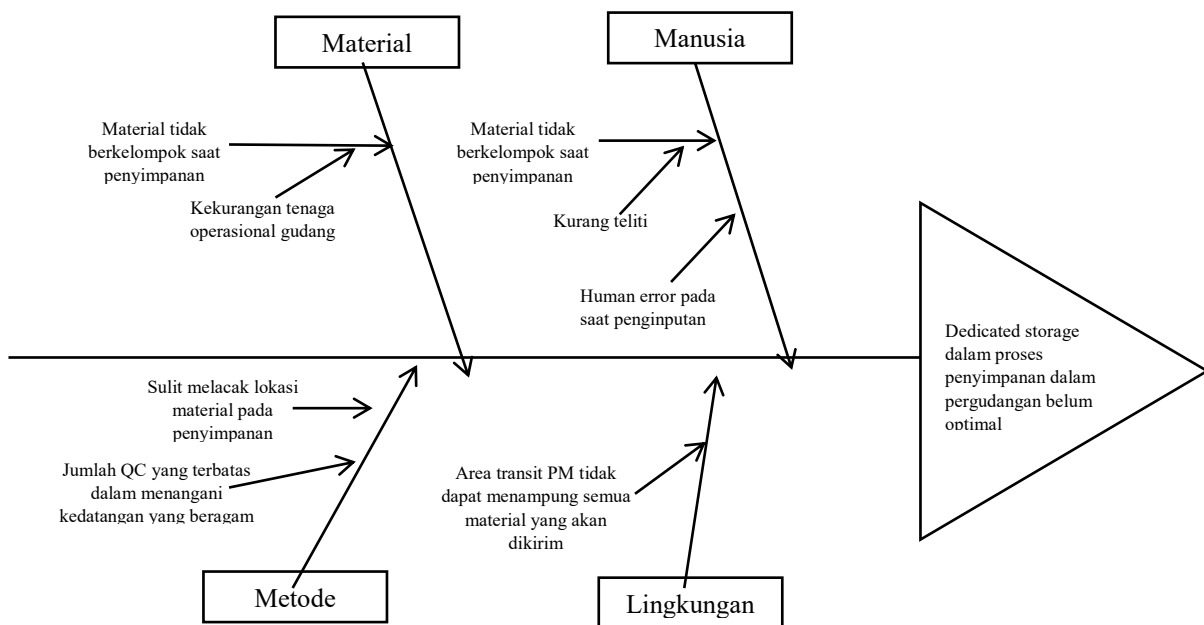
Material

Manusia

Material tidak berkelompok saat penyimpanan

Kekurangan tenaga operasional gudang

Material tidak berkelompok saat penyimpanan

Kurang teliti

Human error pada saat penginputan

Dedicated storage dalam proses penyimpanan dalam pergudangan belum optimal

Sulit melacak lokasi material pada penyimpanan

Jumlah QC yang terbatas dalam menangani kedatangan yang beragam

Area transit PM tidak dapat menampung semua material yang akan dikirim

Metode

Lingkungan